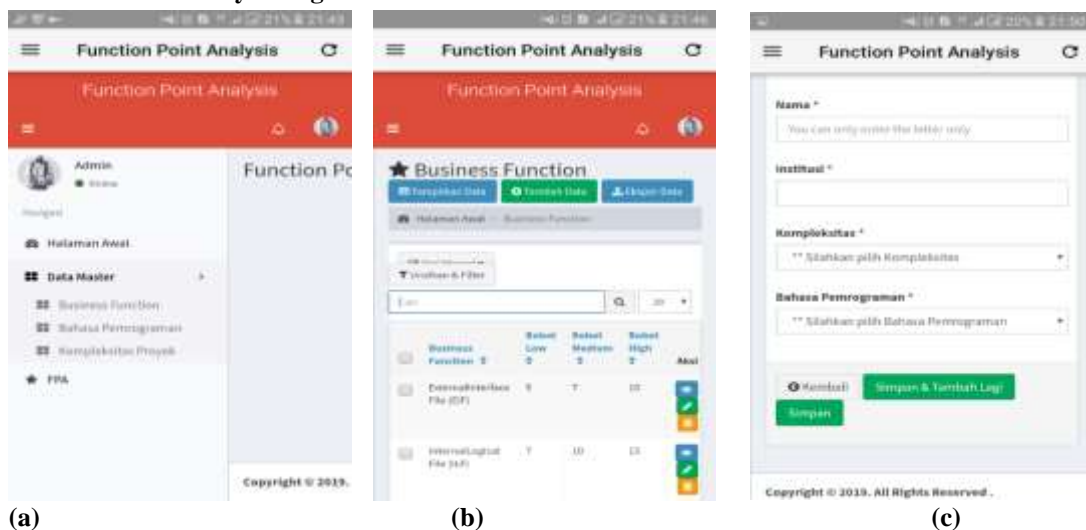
Function Point Analysis

Function Point Analysis

Admin
Online

Navigasi

Halaman Awal

Data Master

Business Function

Bahasa Pemrograman

Kompleksitas Proyek

FPA

Function Po

Copyright © 2019.

(a)

Function Point Analysis

Function Point Analysis

Business Function

Tampilkan Data

Tambah Data

Ekspor Data

Halaman Awal / Business Function

Urutkan & Filter

Cari

| | Business Function | Bobot Low | Bobot Medium | Bobot High | Aksi |
|---|---|---|---|---|---|
| | ExternalInterface File (EIF) | 5 | 7 | 10 | |
| | InternalLogical File (ILF) | 7 | 10 | 15 | |

(b)

Function Point Analysis

Nama *

You can only enter the letter only

Institusi *

Kompleksitas *

-- Silahkan pilih Kompleksitas

Bahasa Pemrograman *

-- Silahkan pilih Bahasa Pemrograman

Kembali

Simpan & Tambah Lagi

Simpan

Copyright © 2019. All Rights Reserved .

(c)